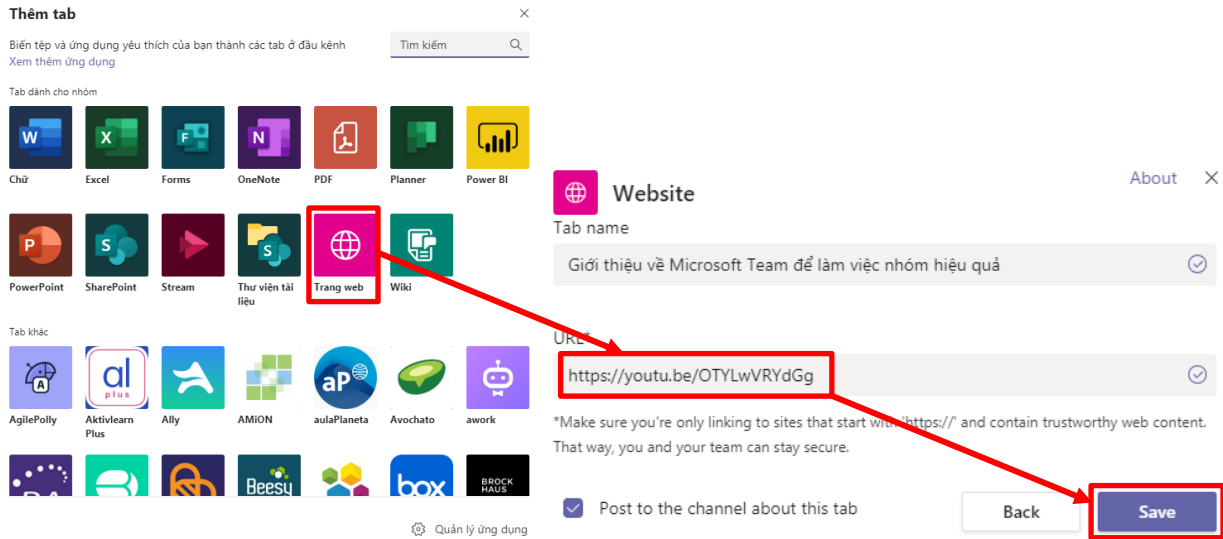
Thêm tab

Biến tệp và ứng dụng yêu thích của bạn thành các tab ở đầu kênh
Xem thêm ứng dụng

Tìm kiếm

Tab dành cho nhóm

Chữ
Excel
Forms
OneNote
PDF
Planner
Power BI
PowerPoint
SharePoint
Stream
Thư viện tài liệu
Trang web
Wiki

Tab khác

AgilePolly
Aktivlearn Plus
Ally
AMiON
aulaPlaneta
Avochato
awork

Quản lý ứng dụng

Website
About

Tab name
Giới thiệu về Microsoft Team để làm việc nhóm hiệu quả

URL*
https://youtu.be/OTYLwVRYdGg

*Make sure you're only linking to sites that start with "https://" and contain trustworthy web content. That way, you and your team can stay secure.

Post to the channel about this tab

Back
Save